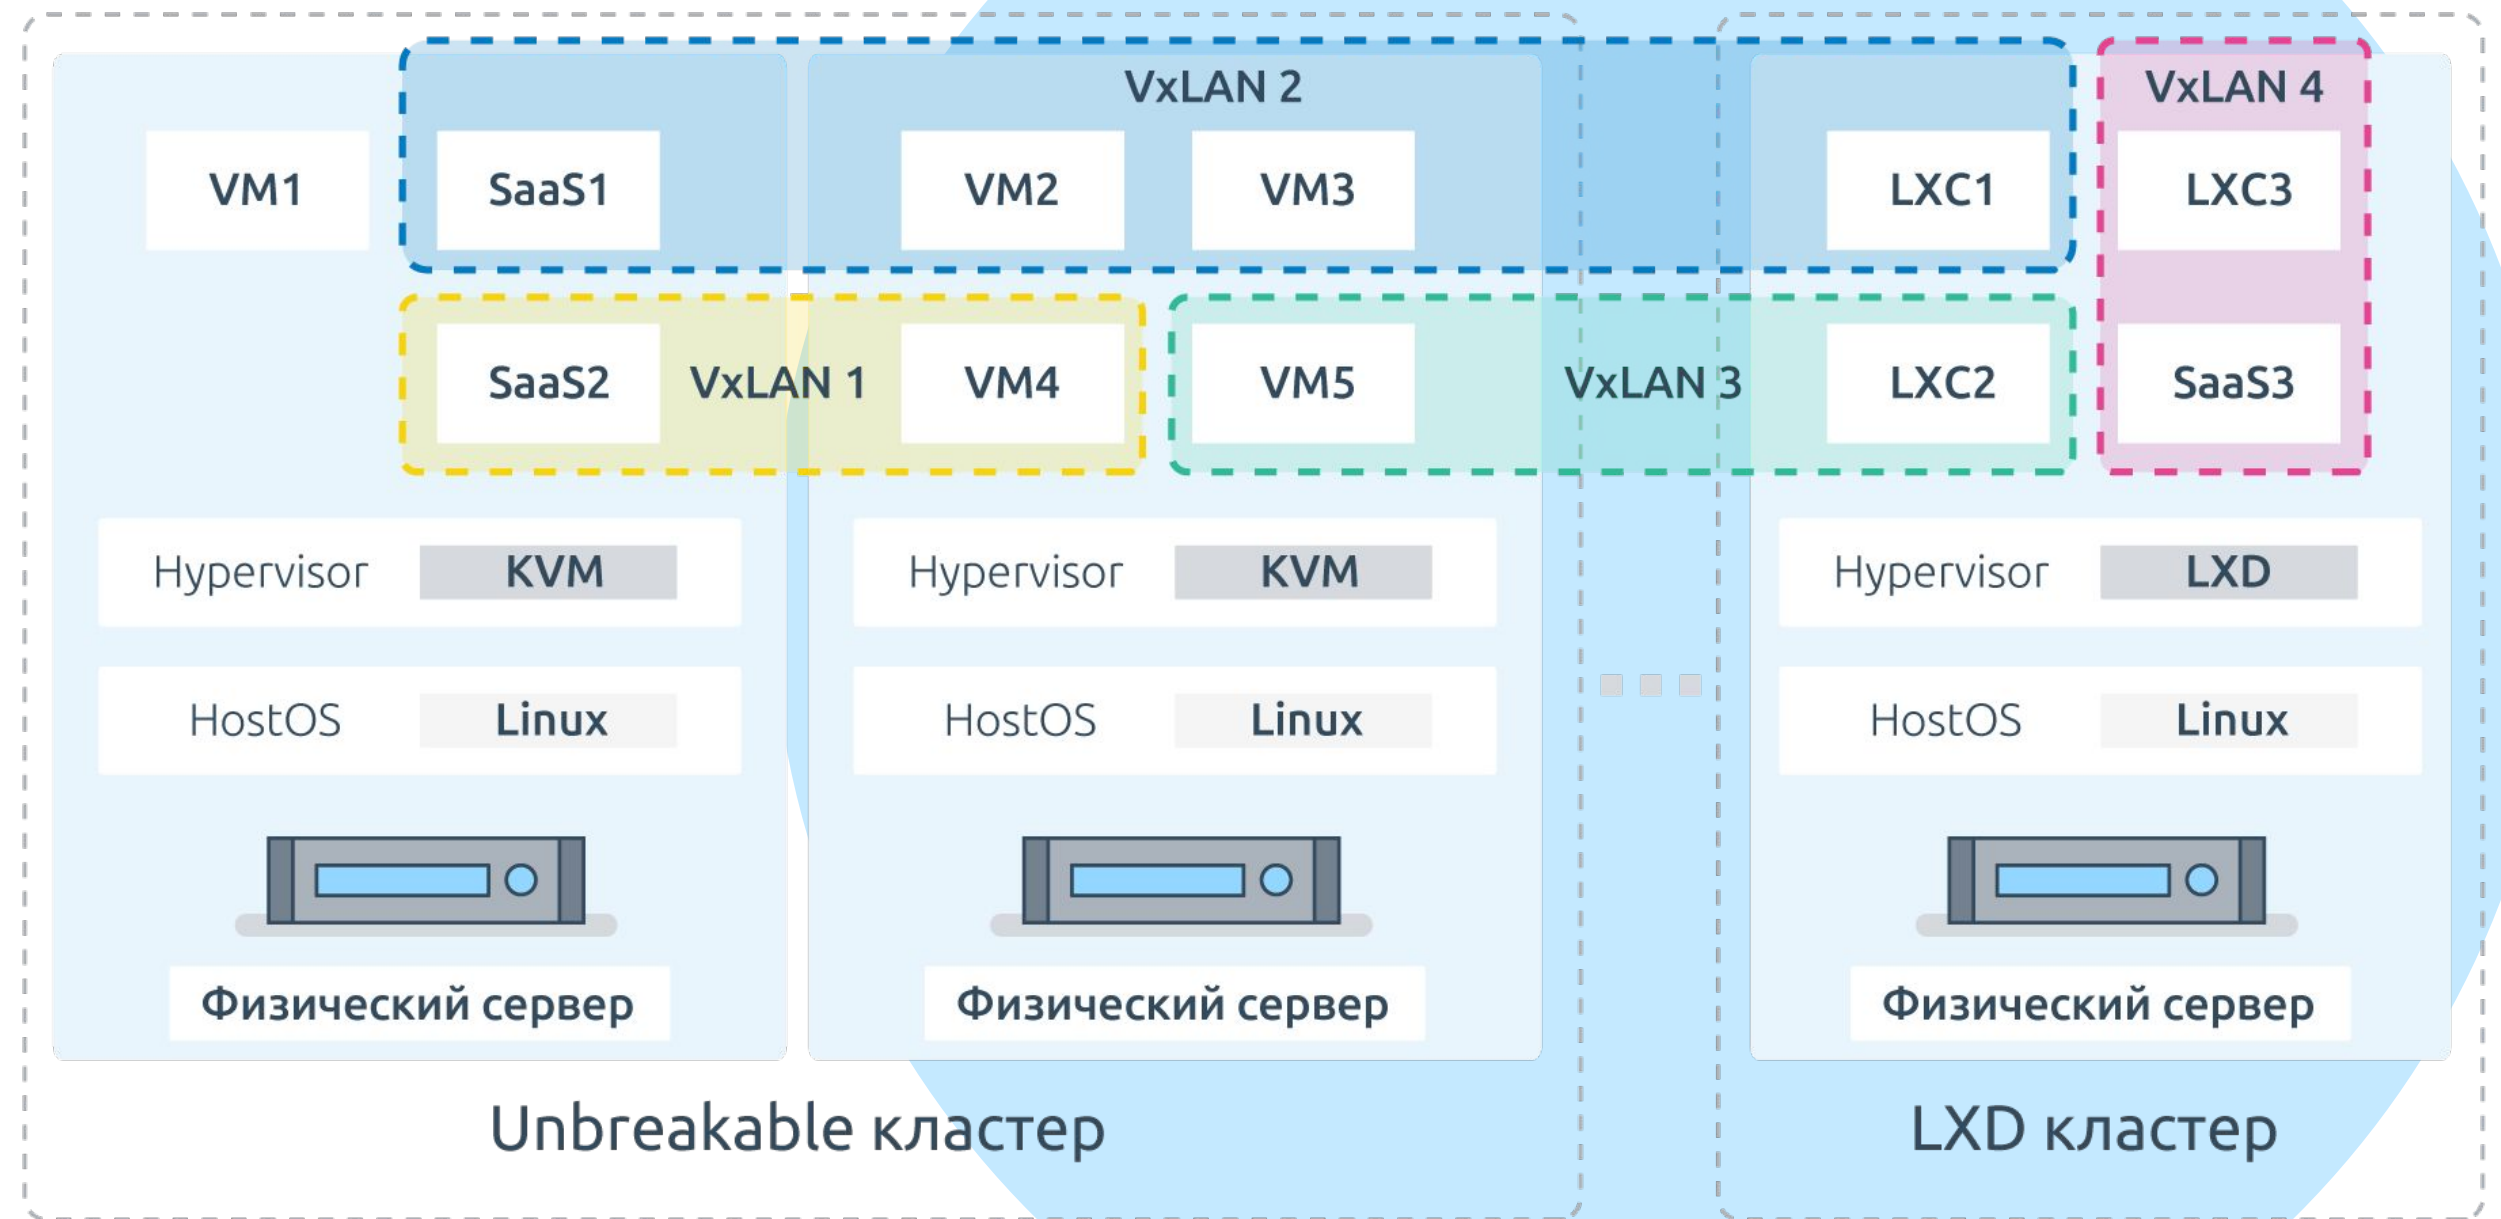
VxLAN 2

VxLAN 4

VM1

SaaS1

VM2

VM3

LXC1

LXC3

SaaS2

VxLAN 1

VM4

VM5

VxLAN 3

LXC2

SaaS3

Hypervisor KVM

Hypervisor KVM

Hypervisor LXD

HostOS Linux

HostOS Linux

HostOS Linux

Физический сервер

Физический сервер

Физический сервер

Unbreakable кластер

LXD кластер